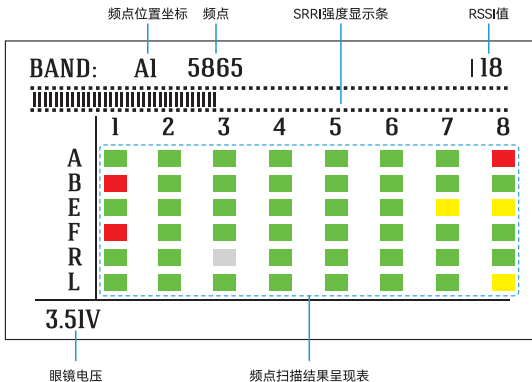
频点位置坐标 频点 SRRI强度显示条 RSSI值

BAND: A1 5865 118

| | 1 | 2 | 3 | 4 | 5 | 6 | 7 | 8 |
|---|---|---|---|---|---|---|---|---|
| A | | | | | | | | |
| B | | | | | | | | |
| E | | | | | | | | |
| F | | | | | | | | |
| R | | | | | | | | |
| L | | | | | | | | |

3.51V

眼镜电压 频点扫描结果呈现表